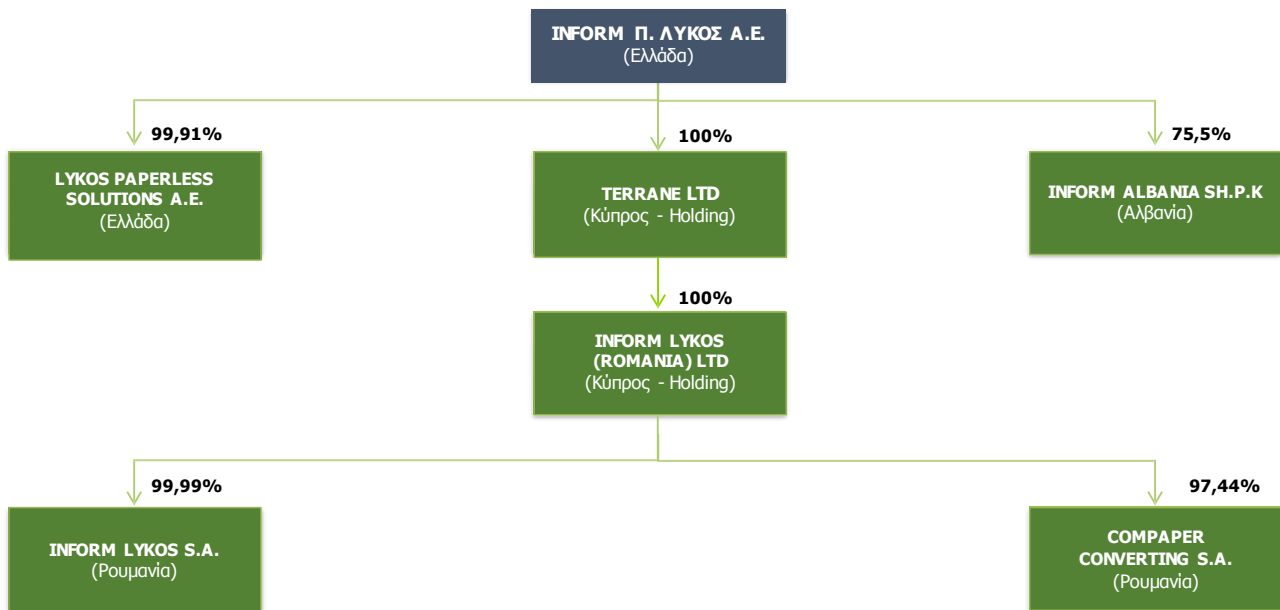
INFORM Π. ΛΥΚΟΣ Α.Ε.
(Ελλάδα)

99,91%

LYKOS PAPERLESS SOLUTIONS A.E.
(Ελλάδα)

100%

TERRANE LTD
(Κύπρος - Holding)

75,5%

INFORM ALBANIA SH.P.K
(Αλβανία)

100%

INFORM LYKOS (ROMANIA) LTD
(Κύπρος - Holding)

99,99%

INFORM LYKOS S.A.
(Ρουμανία)

97,44%

COMPAPER CONVERTING S.A.
(Ρουμανία)